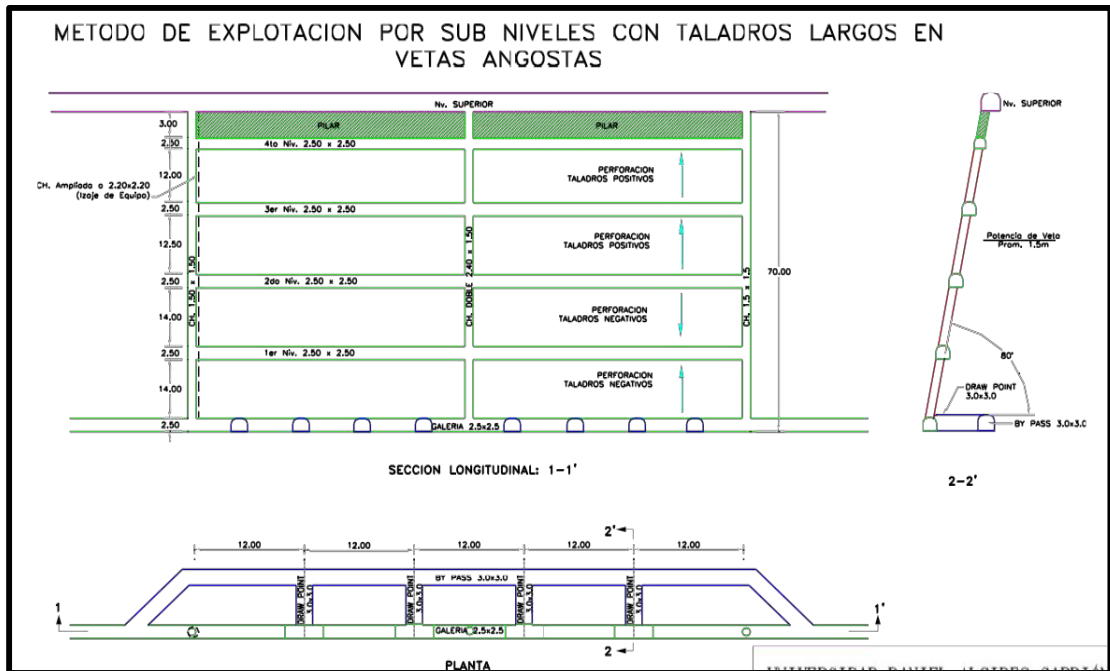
METODO DE EXPLOTACION POR SUB NIVELES CON TALADROS LARGOS EN VETAS ANGOSTAS

Nv. SUPERIOR

3.00
PILAR
PILAR
2.50
4to Niv. 2.50 x 2.50
12.00
CH. Ampliada a 2.20x2.20 (Izaje de Equipo)
PERFORACION TALADROS POSITIVOS
2.50
3er Niv. 2.50 x 2.50
12.50
PERFORACION TALADROS POSITIVOS
CH. DOBLE 2.40 x 1.50
2.50
CH. 1.50 x 1.50
2do Niv. 2.50 x 2.50
CH. 1.5 x 1.5
70.00
14.00
PERFORACION TALADROS NEGATIVOS
2.50
1er Niv. 2.50 x 2.50
14.00
PERFORACION TALADROS NEGATIVOS
2.50
GALERIA 2.5x2.5

SECCION LONGITUDINAL: 1-1'

Nv. SUPERIOR
Potencia de Veta Prom. 1.5m
80°
DRAW POINT 3.0x3.0
BY PASS 3.0x3.0

2-2'

2'
12.00
12.00
12.00
12.00
12.00
BY PASS 3.0x3.0
DRAW POINT 3.0x3.0
DRAW POINT 3.0x3.0
DRAW POINT 3.0x3.0
DRAW POINT 3.0x3.0
1
1'
GALERIA 2.5x2.5
2
PLANTA

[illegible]